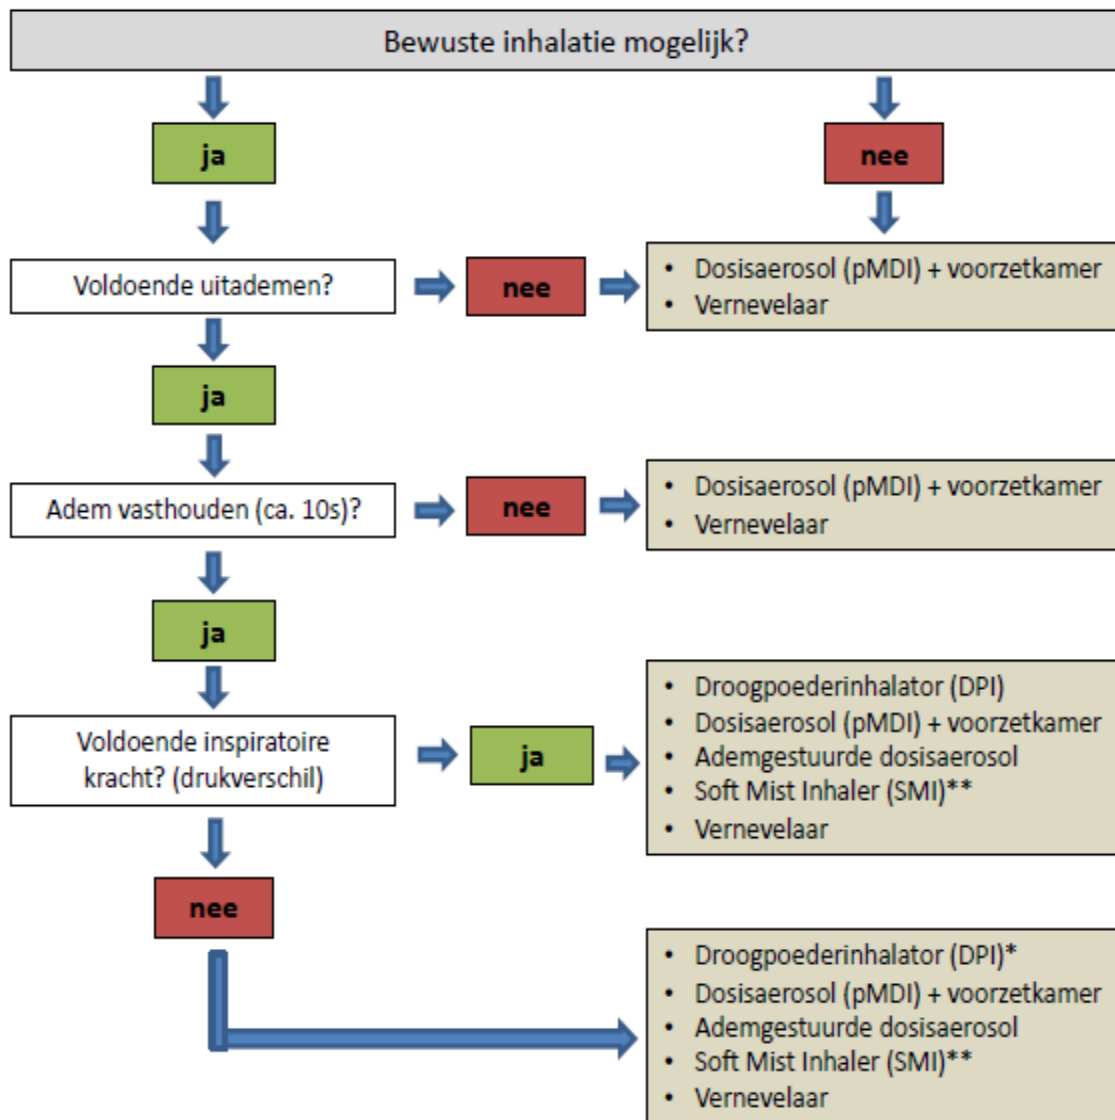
Bewuste inhalatie mogelijk?

ja

nee

Voldoende uitademen?

nee

- Dosisaerosol (pMDI) + voorzetkamer
- Vernevelaar

ja

Adem vasthouden (ca. 10s)?

nee

- Dosisaerosol (pMDI) + voorzetkamer
- Vernevelaar

ja

Voldoende inspiratoire kracht? (drukverschil)

ja

- Droogpoederinhalator (DPI)
- Dosisaerosol (pMDI) + voorzetkamer
- Ademgestuurde dosisaerosol
- Soft Mist Inhaler (SMI)**
- Vernevelaar

nee

- Droogpoederinhalator (DPI)*
- Dosisaerosol (pMDI) + voorzetkamer
- Ademgestuurde dosisaerosol
- Soft Mist Inhaler (SMI)**
- Vernevelaar